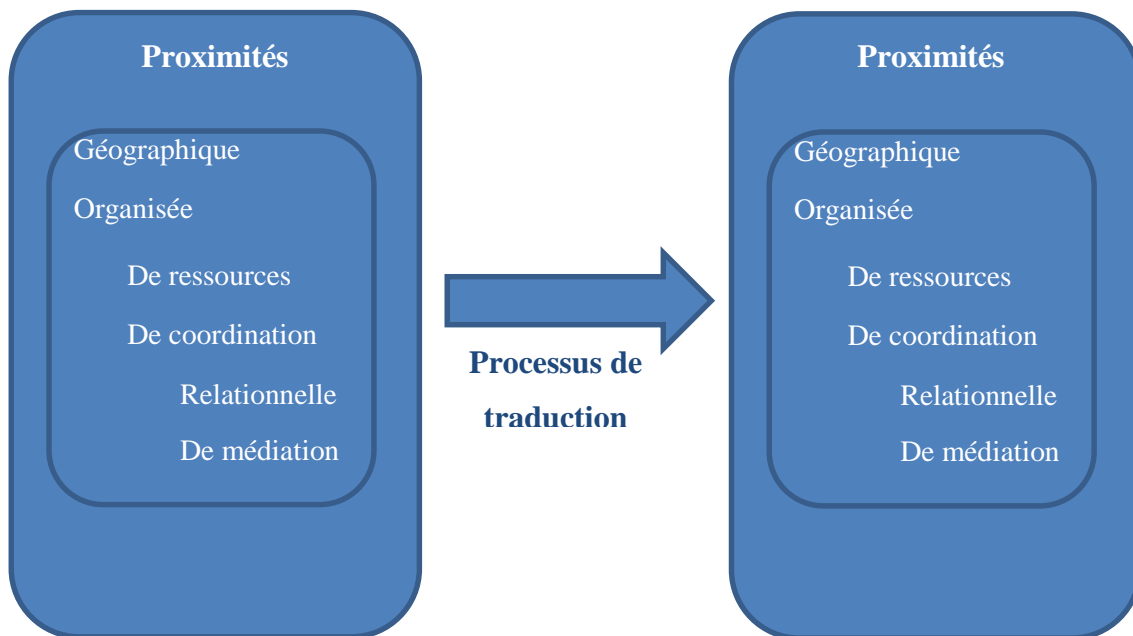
Proximités

Géographique

Organisée

De ressources

De coordination

Relationnelle

De médiation

Processus de traduction

Proximités

Géographique

Organisée

De ressources

De coordination

Relationnelle

De médiation